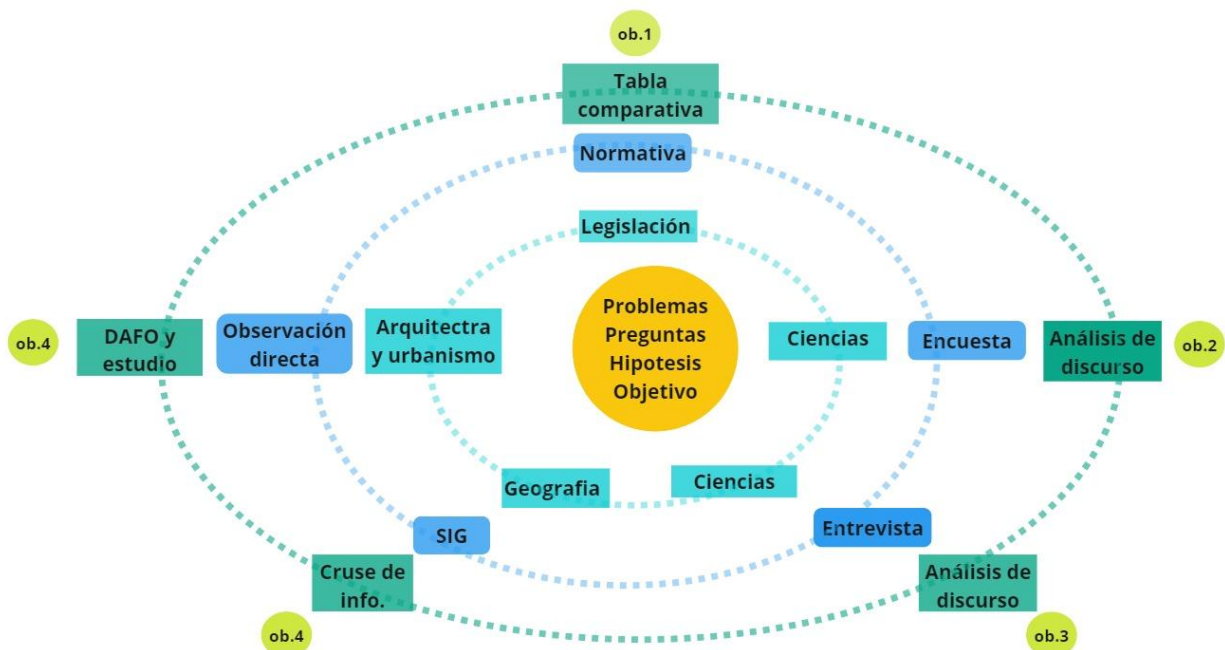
ob.1

Tabla comparativa

Normativa

Legislación

ob.4

DAFO y estudio

Observación directa

Arquitectra y urbanismo

Problemas
Preguntas
Hipotesis
Objetivo

Ciencias

Encuesta

Análisis de discurso

ob.2

Geografia

Ciencias

SIG

Entrevista

Cruse de info.

Análisis de discurso

ob.4

ob.3